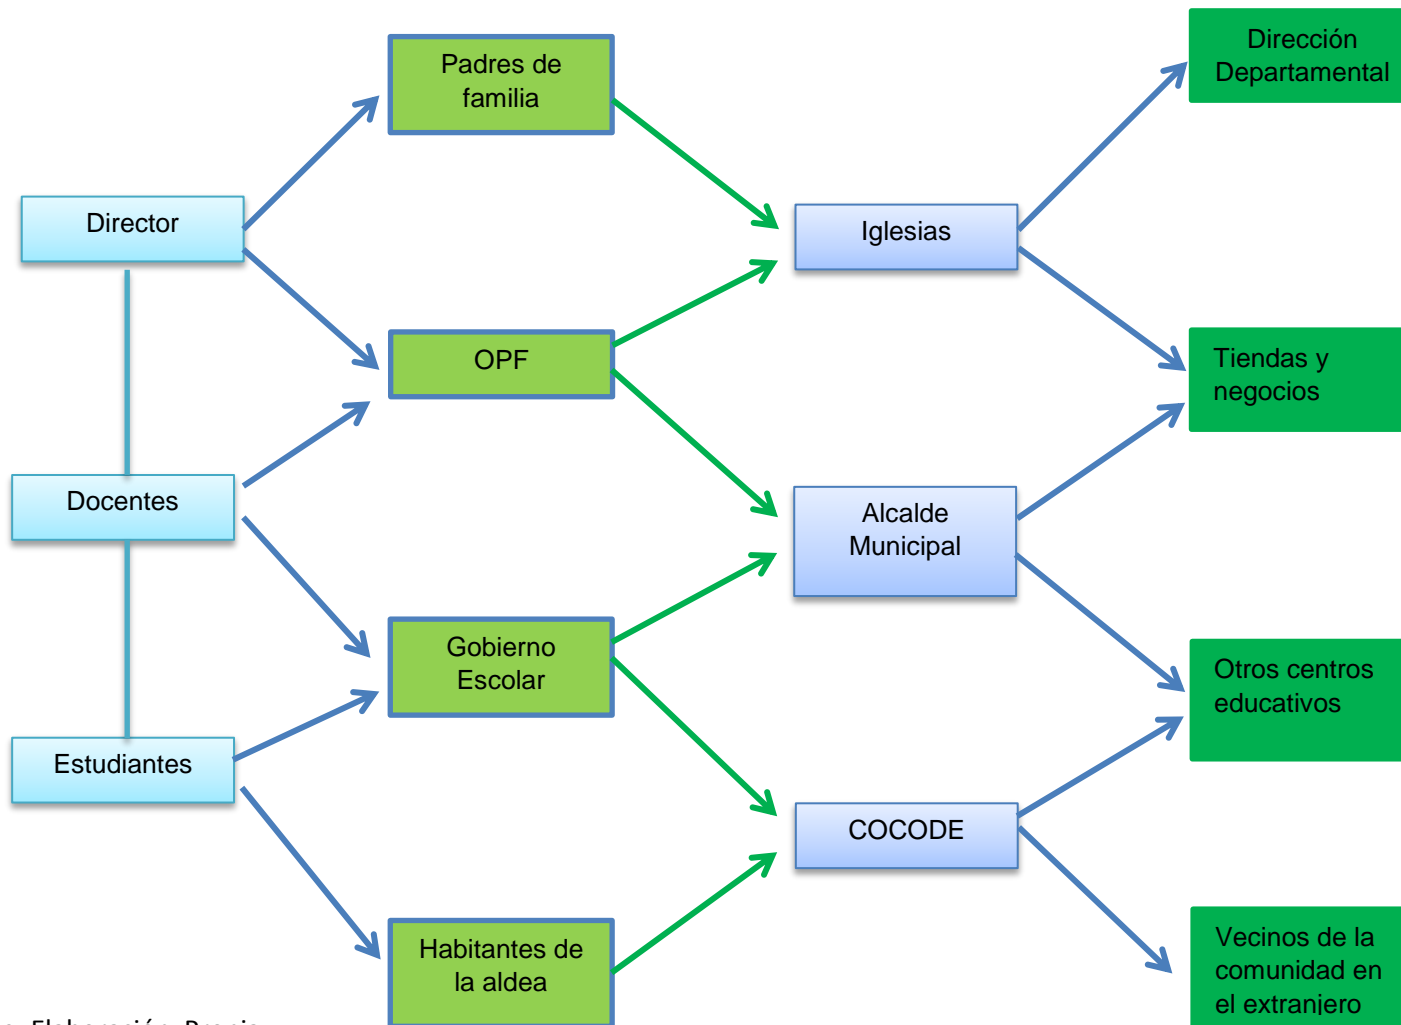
Director

Docentes

Estudiantes

Padres de familia

OPF

Gobierno Escolar

Habitantes de la aldea

Iglesias

Alcalde Municipal

COCODE

Dirección Departamental

Tiendas y negocios

Otros centros educativos

Vecinos de la comunidad en el extranjero

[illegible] Elaboración Propia